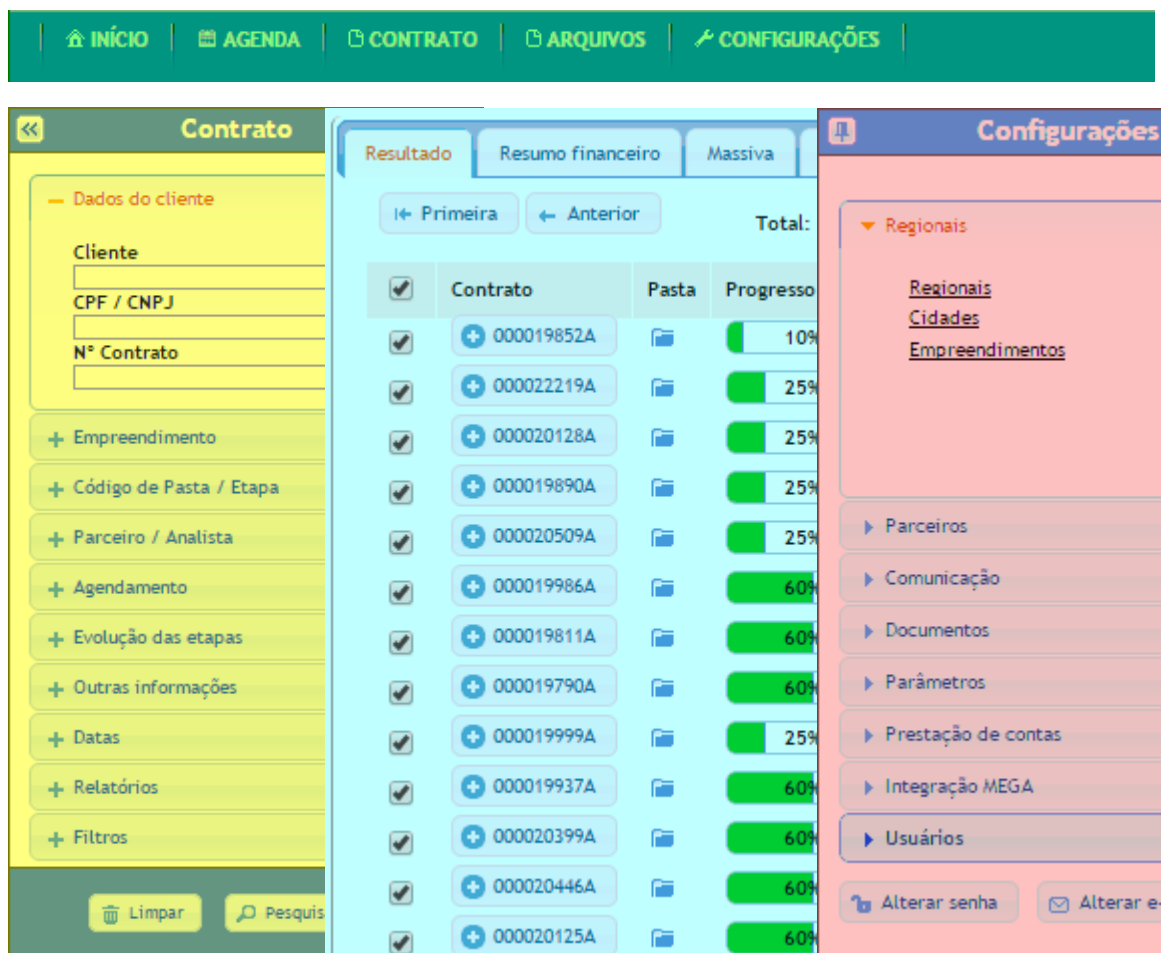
INÍCIO | AGENDA | CONTRATO | ARQUIVOS | CONFIGURAÇÕES

Contrato

– Dados do cliente

Cliente

CPF / CNPJ

N° Contrato

+ Empreendimento
+ Código de Pasta / Etapa
+ Parceiro / Analista
+ Agendamento
+ Evolução das etapas
+ Outras informações
+ Datas
+ Relatórios
+ Filtros

Limpar
Pesquis

Resultado | Resumo financeiro | Massiva

Primeira
Anterior
Total:

| | Contrato | Pasta | Progresso |
|---|---|---|---|
| ✔ | 000019852A | | 10% |
| ✔ | 000022219A | | 25% |
| ✔ | 000020128A | | 25% |
| ✔ | 000019890A | | 25% |
| ✔ | 000020509A | | 25% |
| ✔ | 000019986A | | 60% |
| ✔ | 000019811A | | 60% |
| ✔ | 000019790A | | 60% |
| ✔ | 000019999A | | 25% |
| ✔ | 000019937A | | 60% |
| ✔ | 000020399A | | 60% |
| ✔ | 000020446A | | 60% |
| ✔ | 000020125A | | 60% |

Configurações

Regionais

Regionais
Cidades
Empreendimentos

Parceiros
Comunicação
Documentos
Parâmetros
Prestação de contas
Integração MEGA
Usuários

Alterar senha
Alterar e-